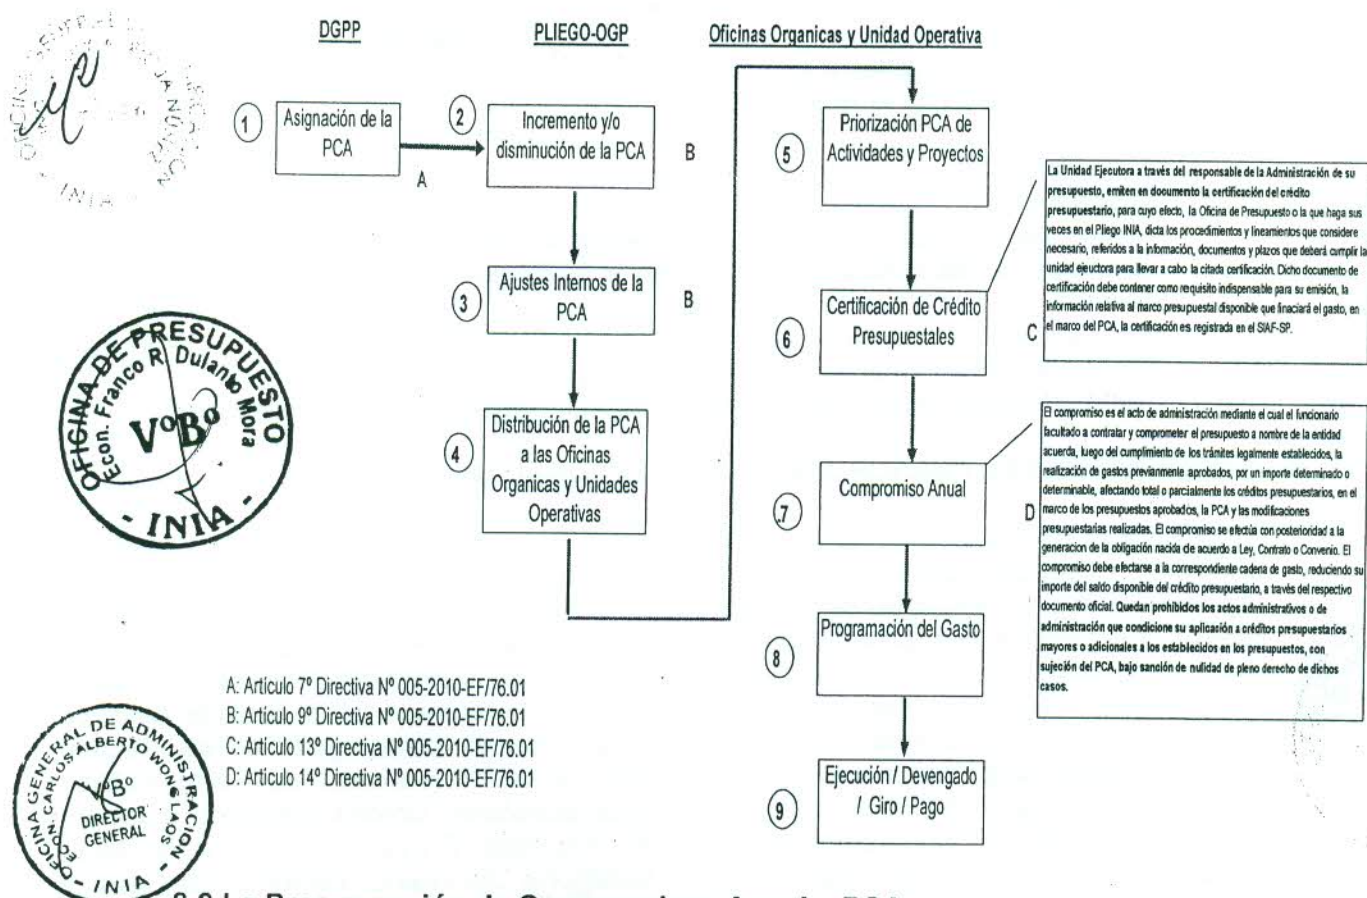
DGPP

PLIEGO-OGP

Oficinas Organicas y Unidad Operativa

1 Asignación de la PCA

A

2 Incremento y/o disminución de la PCA

B

3 Ajustes Internos de la PCA

B

4 Distribución de la PCA a las Oficinas Organicas y Unidades Operativas

5 Priorización PCA de Actividades y Proyectos

6 Certificación de Crédito Presupuestales

C

La Unidad Ejecutora a través del responsable de la Administración de su presupuesto, emiten en documento la certificación del crédito presupuestario, para cuyo efecto, la Oficina de Presupuesto o la que haga sus veces en el Pliego INIA, dicta los procedimientos y lineamientos que considere necesario, referidos a la información, documentos y plazos que deberá cumplir la unidad ejecutora para llevar a cabo la citada certificación. Dicho documento de certificación debe contener como requisito indispensable para su emisión, la información relativa al marco presupuestal disponible que finaciará el gasto, en el marco del PCA, la certificación es registrada en el SIAF-SP.

7 Compromiso Anual

D

El compromiso es el acto de administración mediante el cual el funcionario facultado a contratar y comprometer el presupuesto a nombre de la entidad acuerda, luego del cumplimiento de los trámites legalmente establecidos, la realización de gastos previamente aprobados, por un importe determinado o determinable, afectando total o parcialmente los créditos presupuestarios, en el marco de los presupuestos aprobados, la PCA y las modificaciones presupuestarias realizadas. El compromiso se efectúa con posterioridad a la generacion de la obligación nacida de acuerdo a Ley, Contrato o Convenio. El compromiso debe efectarse a la correspondiente cadena de gasto, reduciendo su importe del saldo disponible del crédito presupuestario, a través del respectivo documento oficial. Quedan prohibidos los actos administrativos o de administración que condicione su aplicación a créditos presupuestarios mayores o adicionales a los establecidos en los presupuestos, con sujeción del PCA, bajo sanción de nulidad de pleno derecho de dichos casos.

8 Programación del Gasto

9 Ejecución / Devengado / Giro / Pago

A: Artículo 7º Directiva Nº 005-2010-EF/76.01
B: Artículo 9º Directiva Nº 005-2010-EF/76.01
C: Artículo 13º Directiva Nº 005-2010-EF/76.01
D: Artículo 14º Directiva Nº 005-2010-EF/76.01

OFICINA DE PRESUPUESTO Econ. Franco R. Dulanto Mora VºBº - INIA -

OFICINA GENERAL DE ADMINISTRACION ECON. CARLOS ALBERTO WONG LAOS VºBº DIRECTOR GENERAL - INIA

OFICINA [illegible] INIA

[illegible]